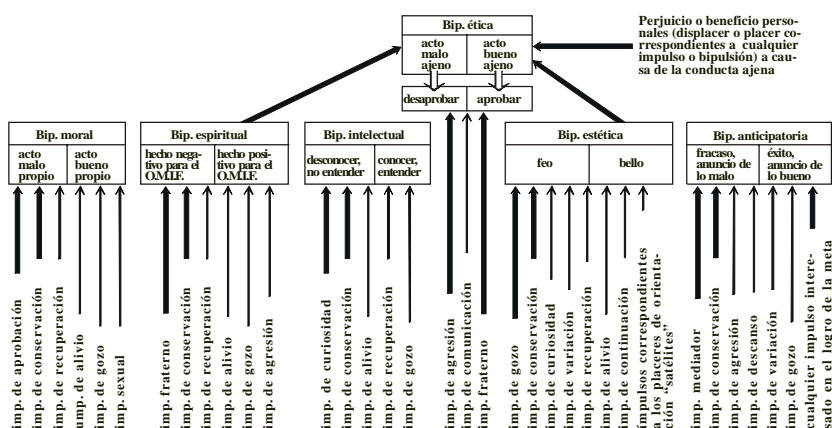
Bip. ética

| acto malo ajeno | acto bueno ajeno |
|---|---|

desaprobar | aprobar

Perjuicio o beneficio personales (displacer o placer correspondientes a cualquier impulso o bipulsión) a causa de la conducta ajena

Bip. moral

| acto malo propio | acto bueno propio |
|---|---|

imp. de aprobación
imp. de conservación
imp. de recuperación
ump. de alivio
imp. de gozo
imp. sexual

Bip. espiritual

| hecho negativo para el O.M.I.F. | hecho positivo para el O.M.I.F. |
|---|---|

imp. fraterno
imp. de conservación
imp. de recuperación
imp. de alivio
imp. de gozo
imp. de agresión

Bip. intelectual

| desconocer, no entender | conocer, entender |
|---|---|

imp. de curiosidad
imp. de conservación
imp. de alivio
imp. de recuperación
imp. de gozo

imp. de agresión
imp. de comunicación
imp. fraterno

Bip. estética

| feo | bello |
|---|---|

imp. de gozo
imp. de conservación
imp. de curiosidad
imp. de variación
imp. de recuperación
imp. de alivio
imp. de continuación
impulsos correspondientes a los placeres de orientación "satélites"

Bip. anticipatoria

| fracaso, anuncio de lo malo | éxito, anuncio de lo bueno |
|---|---|

imp. mediador
imp. de conservación
imp. de agresión
imp. de descanso
imp. de variación
imp. de gozo
cualquier impulso interesado en el logro de la meta